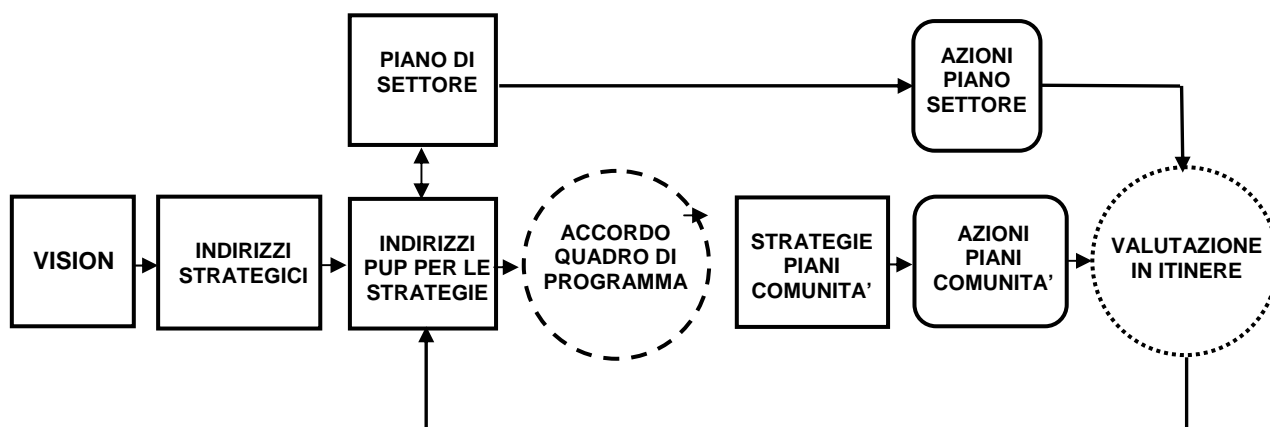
PIANO DI SETTORE

AZIONI PIANO SETTORE

VISION

INDIRIZZI STRATEGICI

INDIRIZZI PUP PER LE STRATEGIE

ACCORDO QUADRO DI PROGRAMMA

STRATEGIE PIANI COMUNITA'

AZIONI PIANI COMUNITA'

VALUTAZIONE IN ITINERE